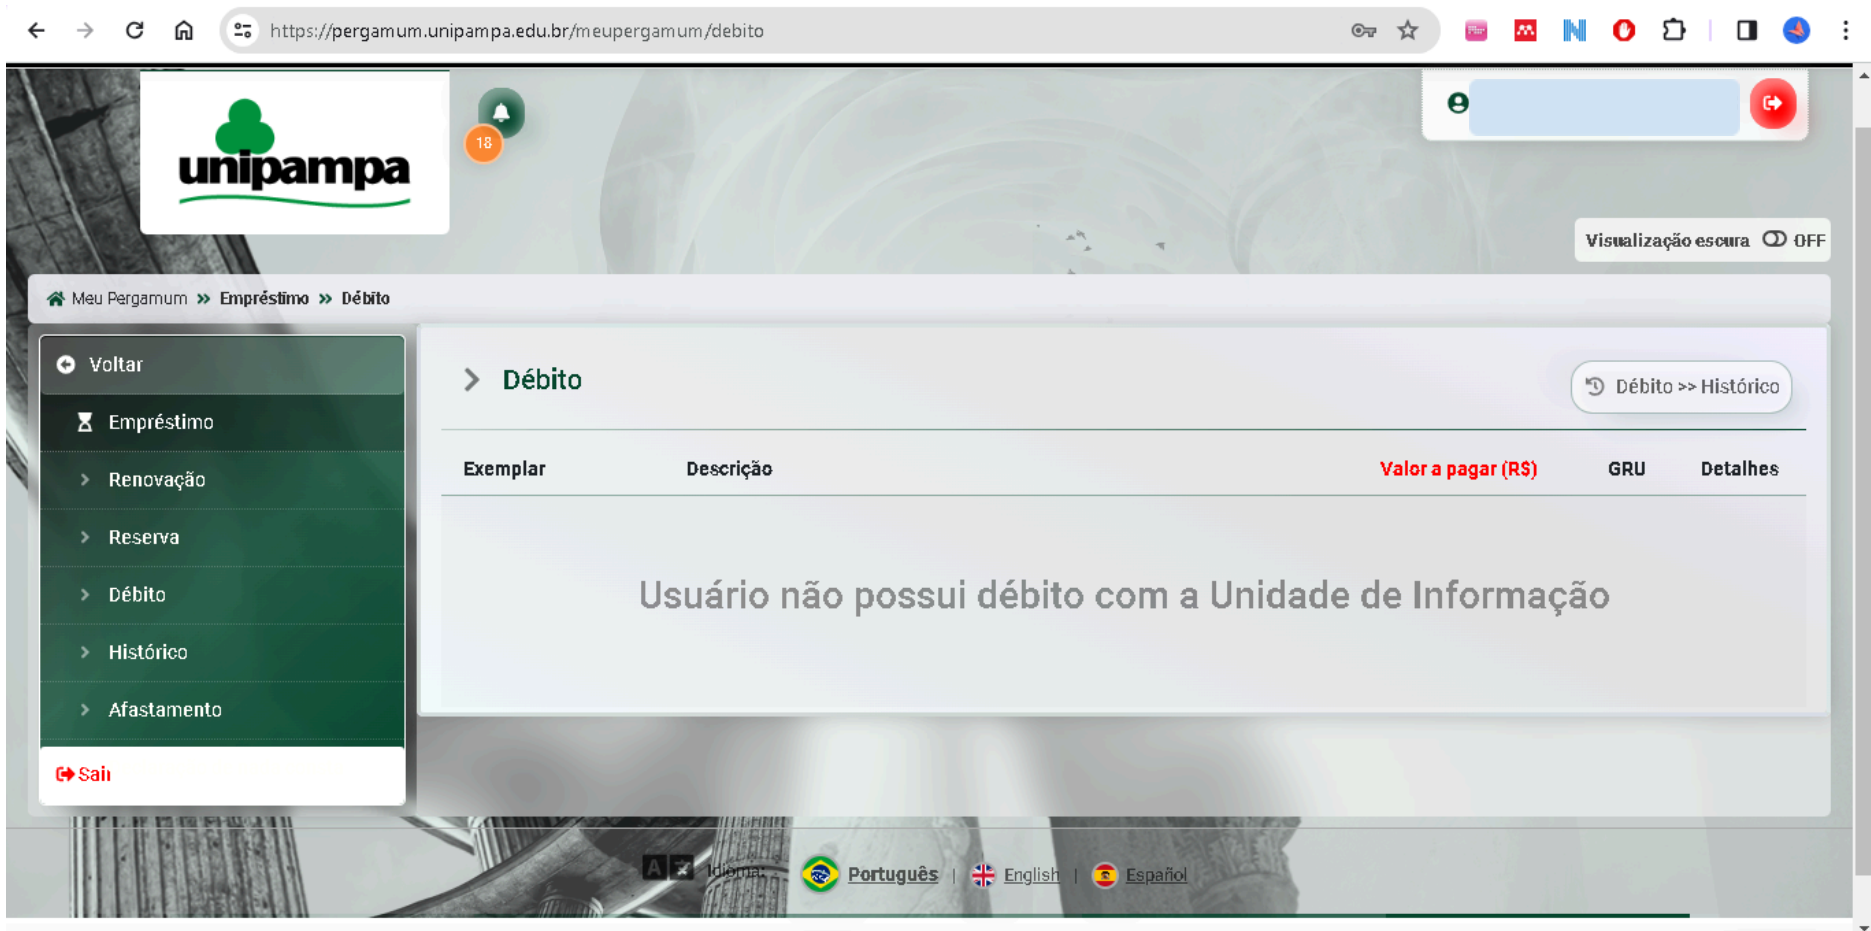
https://pergamum.unipampa.edu.br/meupergamum/debito

unipampa

18

Visualização escura OFF

Meu Pergamum » Empréstimo » Débito

Voltar
Empréstimo
Renovação
Reserva
Débito
Histórico
Afastamento
Sair

Débito

Débito >> Histórico

| Exemplar | Descrição | Valor a pagar (R$) | GRU | Detalhes |
|---|---|---|---|---|

Usuário não possui débito com a Unidade de Informação

Idioma: Português | English | Español